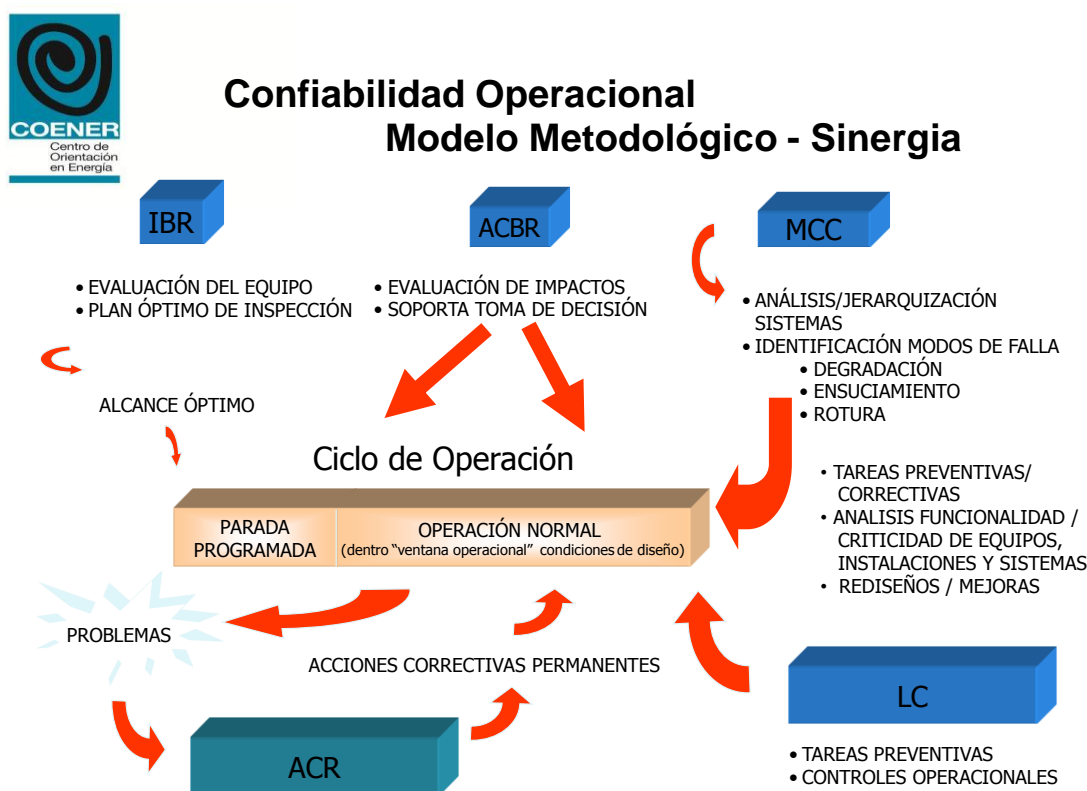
COENER
Centro de Orientación en Energía

Confiabilidad Operacional
Modelo Metodológico - Sinergia

IBR

ACBR

MCC

• EVALUACIÓN DEL EQUIPO
• PLAN ÓPTIMO DE INSPECCIÓN

• EVALUACIÓN DE IMPACTOS
• SOPORTA TOMA DE DECISIÓN

• ANÁLISIS/JERARQUIZACIÓN SISTEMAS
• IDENTIFICACIÓN MODOS DE FALLA
• DEGRADACIÓN
• ENSUCIAMIENTO
• ROTURA

ALCANCE ÓPTIMO

Ciclo de Operación

PARADA PROGRAMADA

OPERACIÓN NORMAL
(dentro "ventana operacional" condiciones de diseño)

• TAREAS PREVENTIVAS/ CORRECTIVAS
• ANALISIS FUNCIONALIDAD / CRITICIDAD DE EQUIPOS, INSTALACIONES Y SISTEMAS
• REDISEÑOS / MEJORAS

PROBLEMAS

ACCIONES CORRECTIVAS PERMANENTES

LC

ACR

• TAREAS PREVENTIVAS
• CONTROLES OPERACIONALES